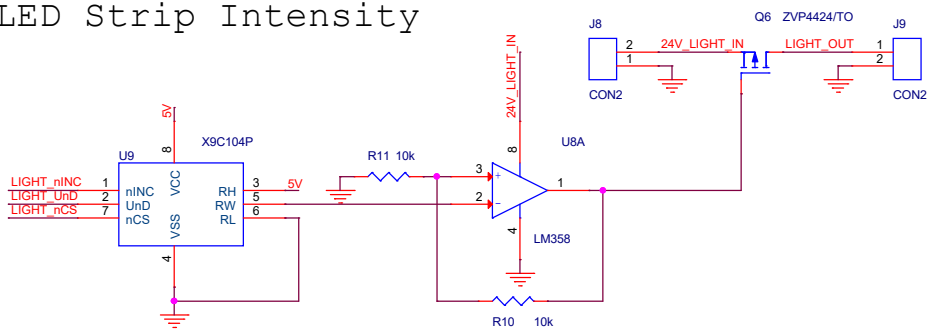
LED Strip Intensity

J8
2
1
CON2
24V_LIGHT_IN
Q6 ZVP4424/TO
LIGHT_OUT
J9
1
2
CON2

24V_LIGHT_IN
8
U8A

5V
8
X9C104P
U9
LIGHT_nINC 1 nINC
LIGHT_UnD 2 UnD
LIGHT_nCS 7 nCS
VCC
VSS
RH 3 5V
RW 5
RL 6
4

R11 10k
3 +
2 −
1
4
LM358

R10 10k